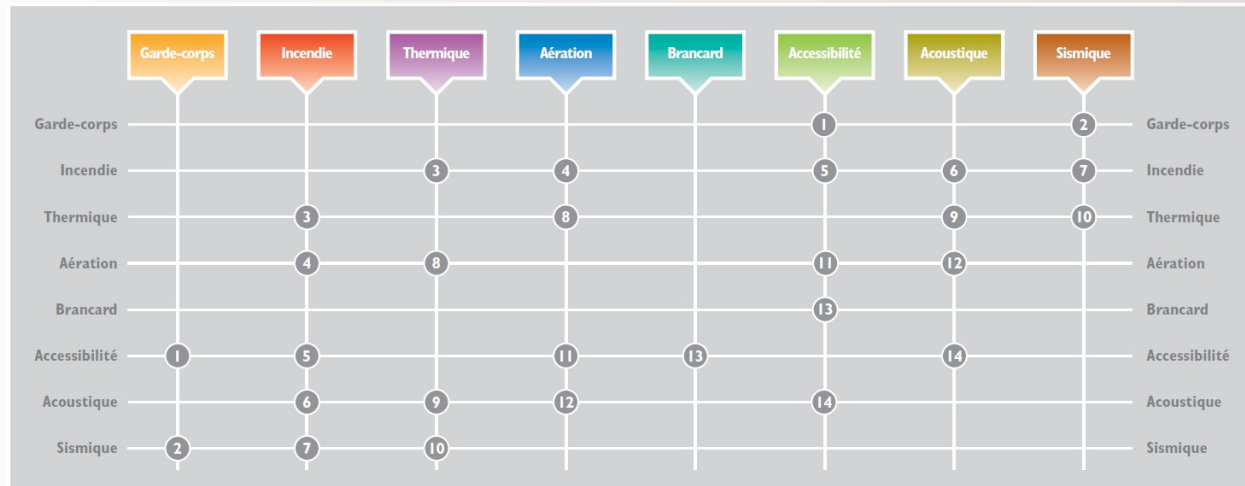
| | Garde-corps | Incendie | Thermique | Aération | Brancard | Accessibilité | Acoustique | Sismique | |
|---|---|---|---|---|---|---|---|---|---|
| Garde-corps | | | | | | 1 | | 2 | Garde-corps |
| Incendie | | | 3 | 4 | | 5 | 6 | 7 | Incendie |
| Thermique | | 3 | | 8 | | | 9 | 10 | Thermique |
| Aération | | 4 | 8 | | | 11 | 12 | | Aération |
| Brancard | | | | | | 13 | | | Brancard |
| Accessibilité | 1 | 5 | | 11 | 13 | | 14 | | Accessibilité |
| Acoustique | | 6 | 9 | 12 | | 14 | | | Acoustique |
| Sismique | 2 | 7 | 10 | | | | | | Sismique |